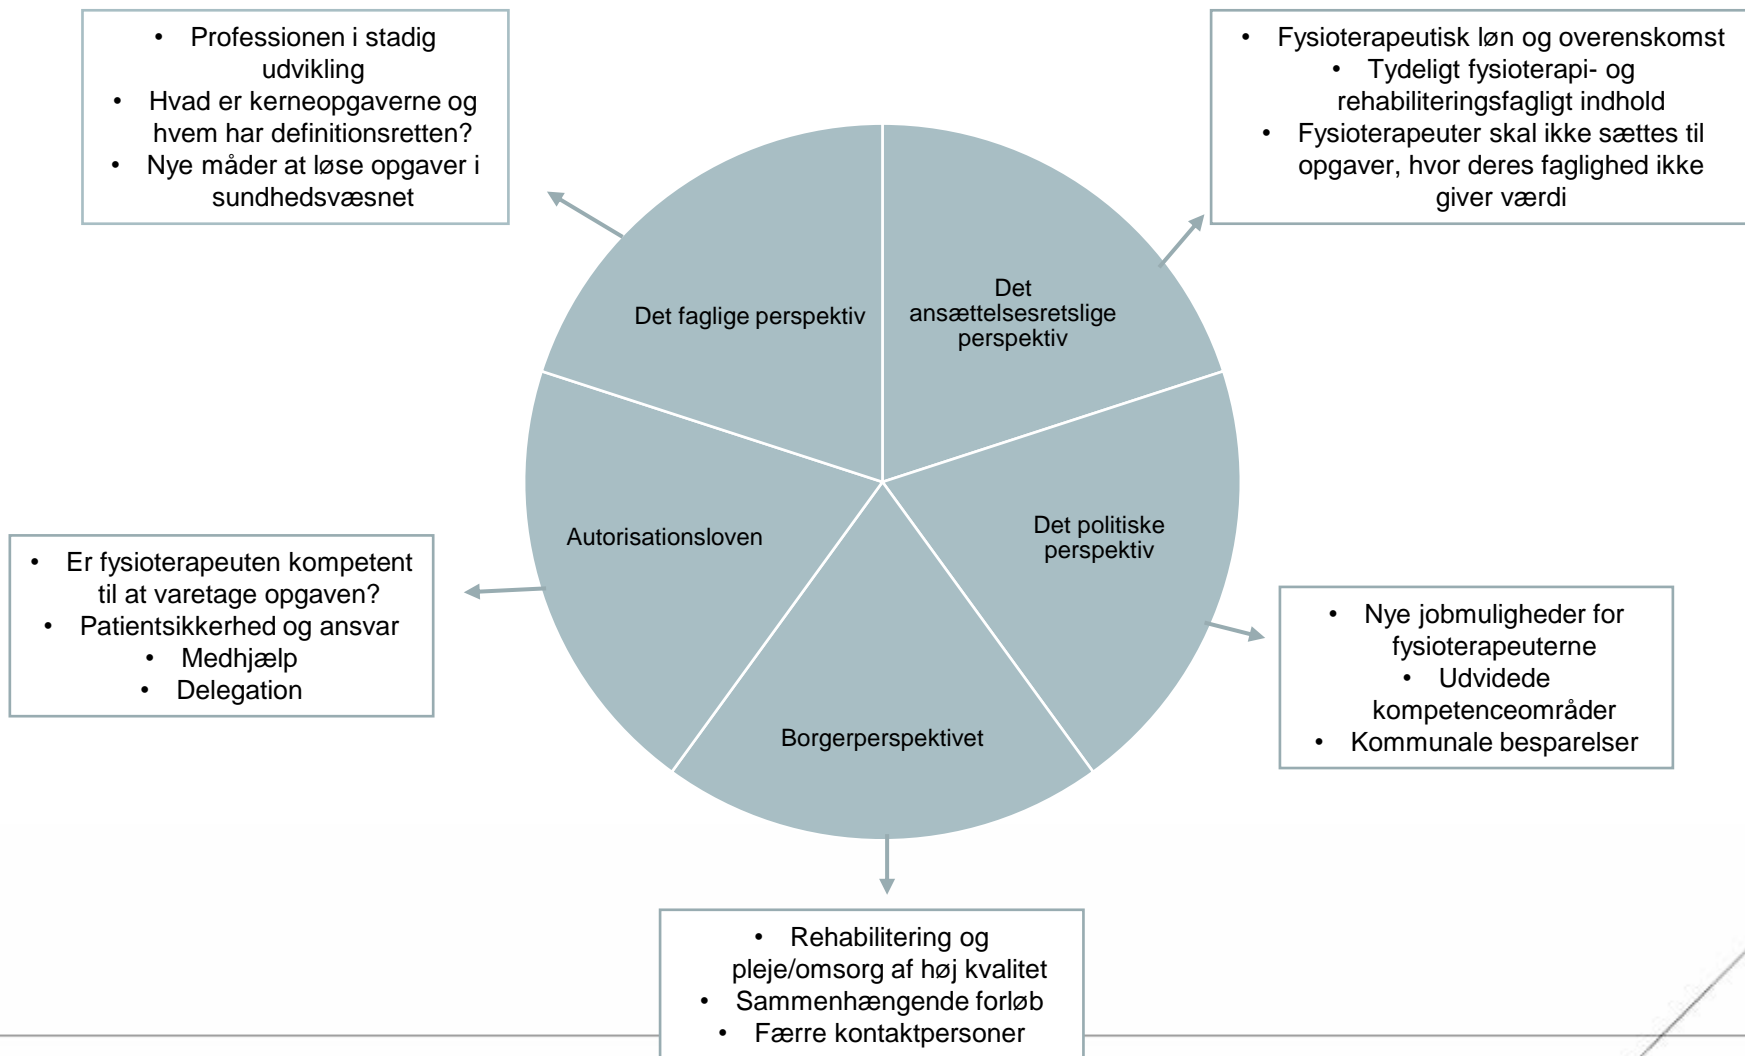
- Professionen i stadig udvikling
- Hvad er kerneopgaverne og hvem har definitionsretten?
- Nye måder at løse opgaver i sundhedsvæsnet

- Fysioterapeutisk løn og overenskomst
- Tydeligt fysioterapi- og rehabiliteringsfagligt indhold
- Fysioterapeuter skal ikke sættes til opgaver, hvor deres faglighed ikke giver værdi

Det faglige perspektiv

Det ansættelsesretslige perspektiv

Autorisationsloven

Det politiske perspektiv

Borgerperspektivet

- Er fysioterapeuten kompetent til at varetage opgaven?
- Patientsikkerhed og ansvar
- Medhjælp
- Delegation

- Nye jobmuligheder for fysioterapeuterne
- Udvidede kompetenceområder
- Kommunale besparelser

- Rehabilitering og pleje/omsorg af høj kvalitet
- Sammenhængende forløb
- Færre kontaktpersoner